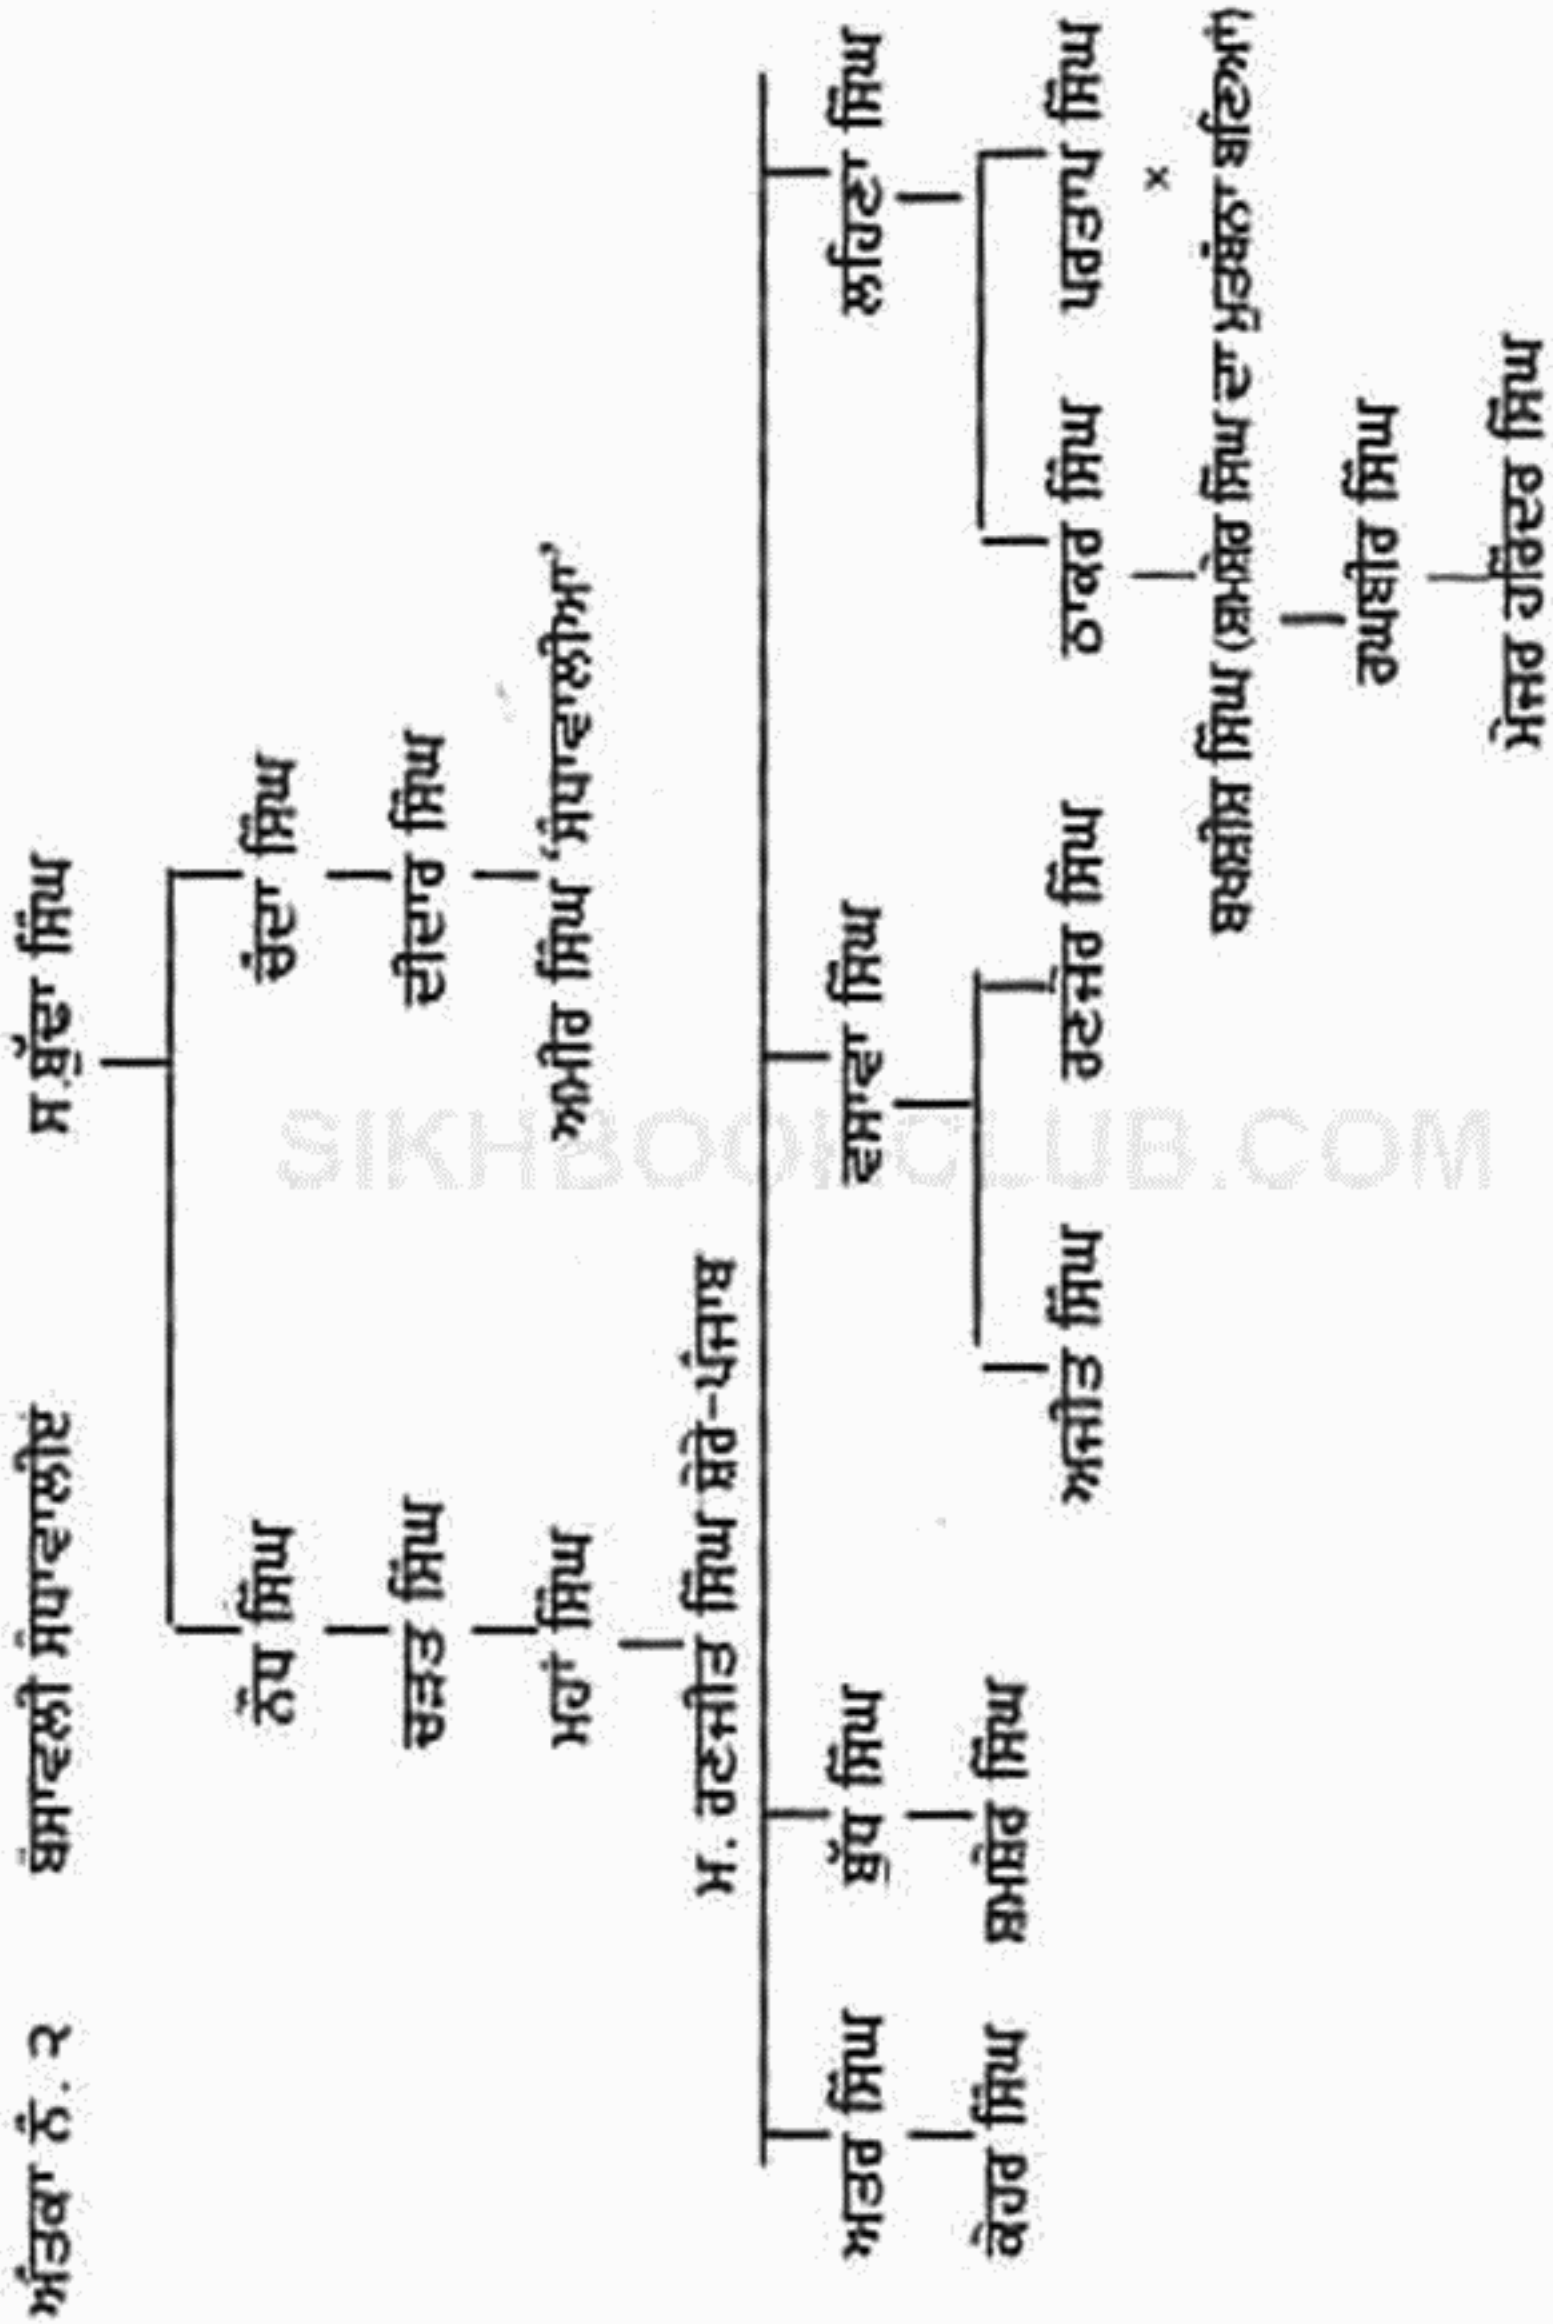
ਅੰਤਕਾ ਨੰ. ੨

ਬੰਸਾਵਲੀ ਸੰਧਾਂਵਾਲੀਏ

ਸ.ਬੁੱਢਾ ਸਿੰਘ

ਨੌਧ ਸਿੰਘ

ਚੰਦਾ ਸਿੰਘ

ਚੜ੍ਹਤ ਸਿੰਘ

ਦੀਦਾਰ ਸਿੰਘ

ਮਹਾਂ ਸਿੰਘ

ਅਮੀਰ ਸਿੰਘ 'ਸੰਧਾਂਵਾਲੀਆ'

ਮ. ਰਣਜੀਤ ਸਿੰਘ ਸ਼ੇਰੇ-ਪੰਜਾਬ

SIKHBOOKCLUB.COM

ਖੜਕ ਸਿੰਘ

ਸ਼ੇਰ ਸਿੰਘ

ਦਲੀਪ ਸਿੰਘ

ਕਸ਼ਮੀਰਾ ਸਿੰਘ

ਨੌਨਿਹਾਲ ਸਿੰਘ

ਪ੍ਰਤਾਪ ਸਿੰਘ

ਵਿਕਟਰ ਦਲੀਪ ਸਿੰਘ

ਫ਼ਰੈਡਰਿਕ ਦਲੀਪ ਸਿੰਘ

ਕਰਨਲ ਕਸ਼ਮੀਰਾ ਸਿੰਘ

ਠਾਕਰ ਸਿੰਘ

ਪਰਤਾਪ ਸਿੰਘ

×

ਗੁਰਦਿੱਤ ਸਿੰਘ (ਦਲੀਪ ਸਿੰਘ ਦਾ ਮੁਤਬੰਨਾ ਬਣਿਆ)

ਰਣਜੀਤ ਸਿੰਘ

ਮੇਜਰ ਰਵਿੰਦਰ ਸਿੰਘ